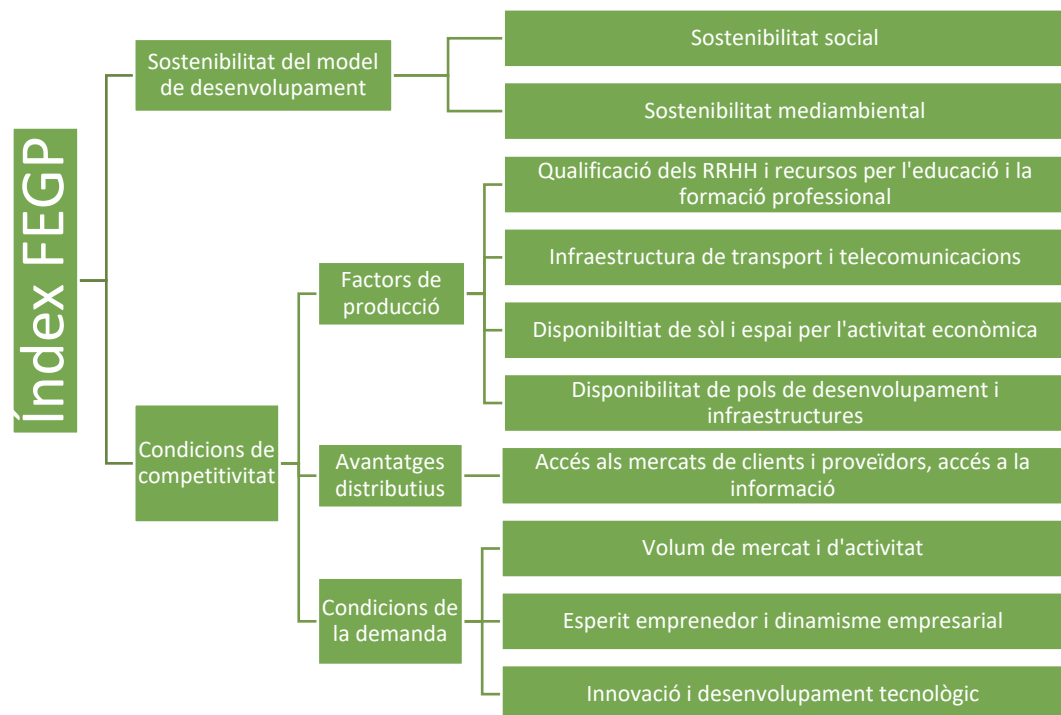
Índex FEGP

Sostenibilitat del model de desenvolupament

Sostenibilitat social

Sostenibilitat mediambiental

Condicions de competitivitat

Factors de producció

Qualificació dels RRHH i recursos per l'educació i la formació professional

Infraestructura de transport i telecomunicacions

Disponibiltiat de sòl i espai per l'activitat econòmica

Disponibilitat de pols de desenvolupament i infraestructures

Avantatges distributius

Accés als mercats de clients i proveïdors, accés a la informació

Condicions de la demanda

Volum de mercat i d'activitat

Esperit emprenedor i dinamisme empresarial

Innovació i desenvolupament tecnològic